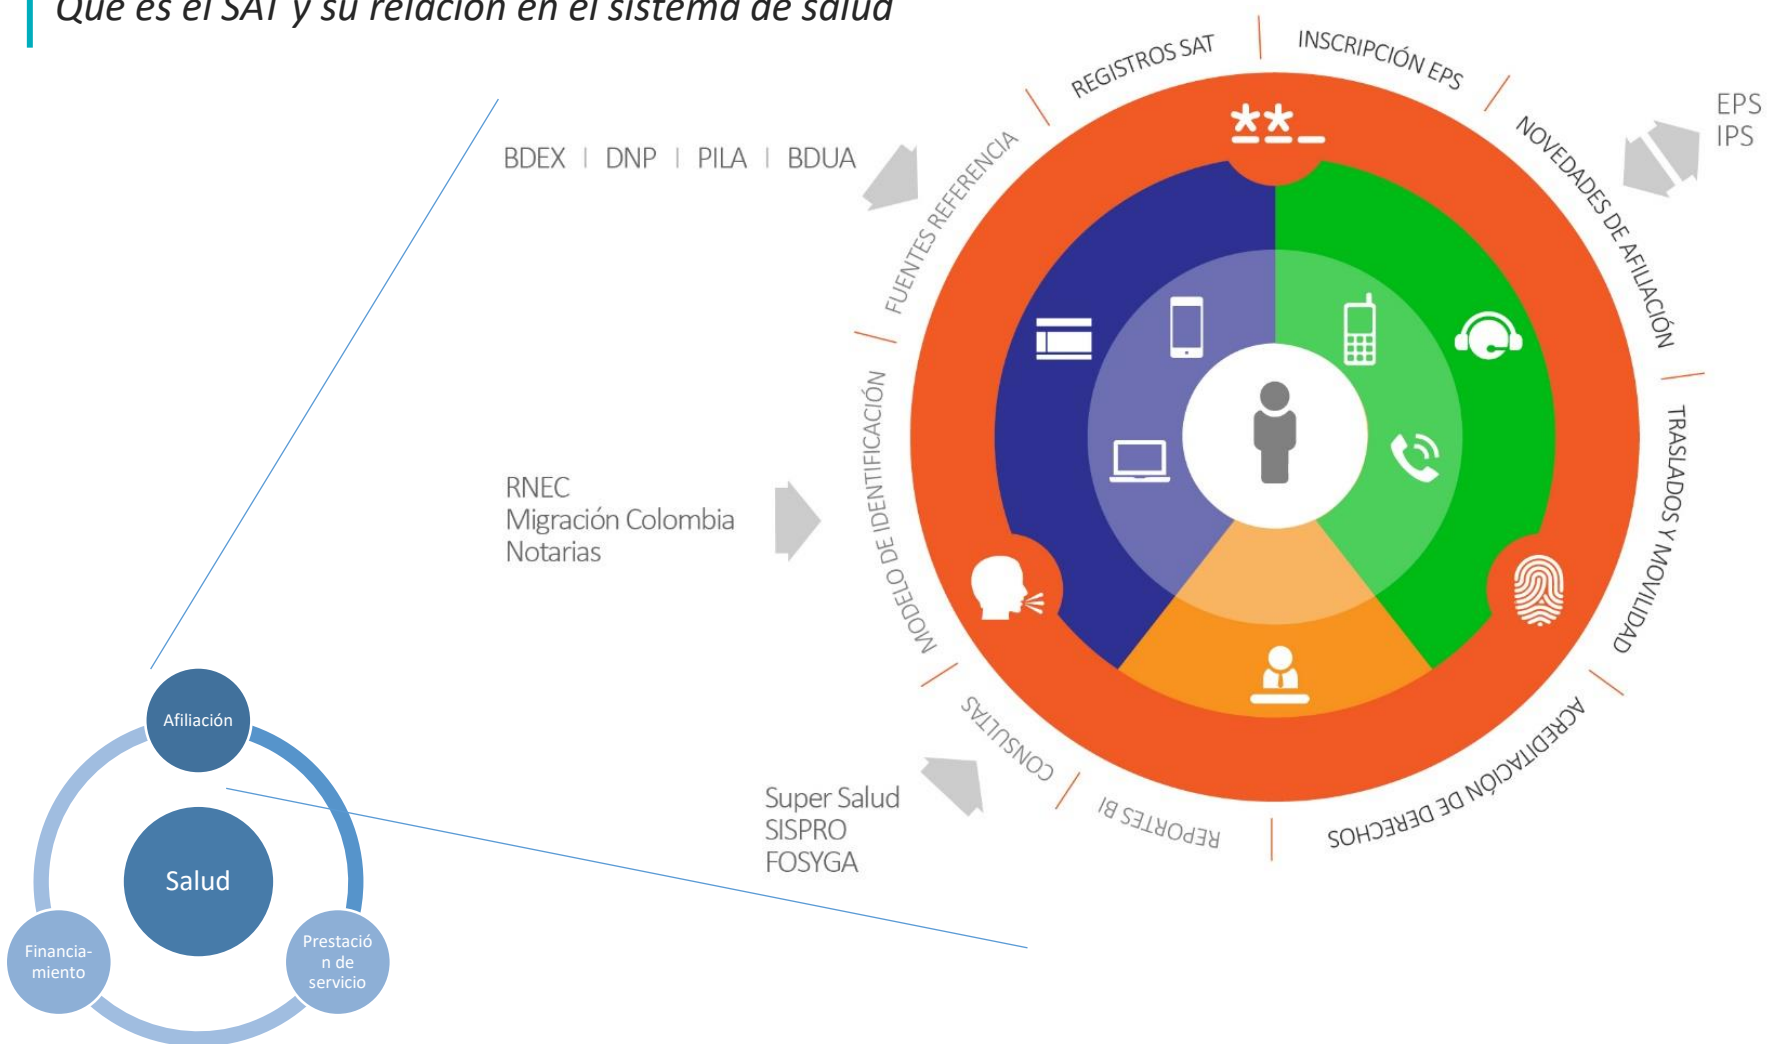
Qué es el SAT y su relación en el sistema de salud

BDEX | DNP | PILA | BDUA

RNEC
Migración Colombia
Notarias

Super Salud
SISPRO
FOSYGA

EPS
IPS

REGISTROS SAT
INSCRIPCIÓN EPS
NOVEDADES DE AFILIACIÓN
TRASLADOS Y MOVILIDAD
ACREDITACIÓN DE DERECHOS
REPORTES BI
CONSULTAS
MODELO DE IDENTIFICACIÓN
FUENTES REFERENCIA

**_

Afiliación
Salud
Financia-miento
Prestación de servicio